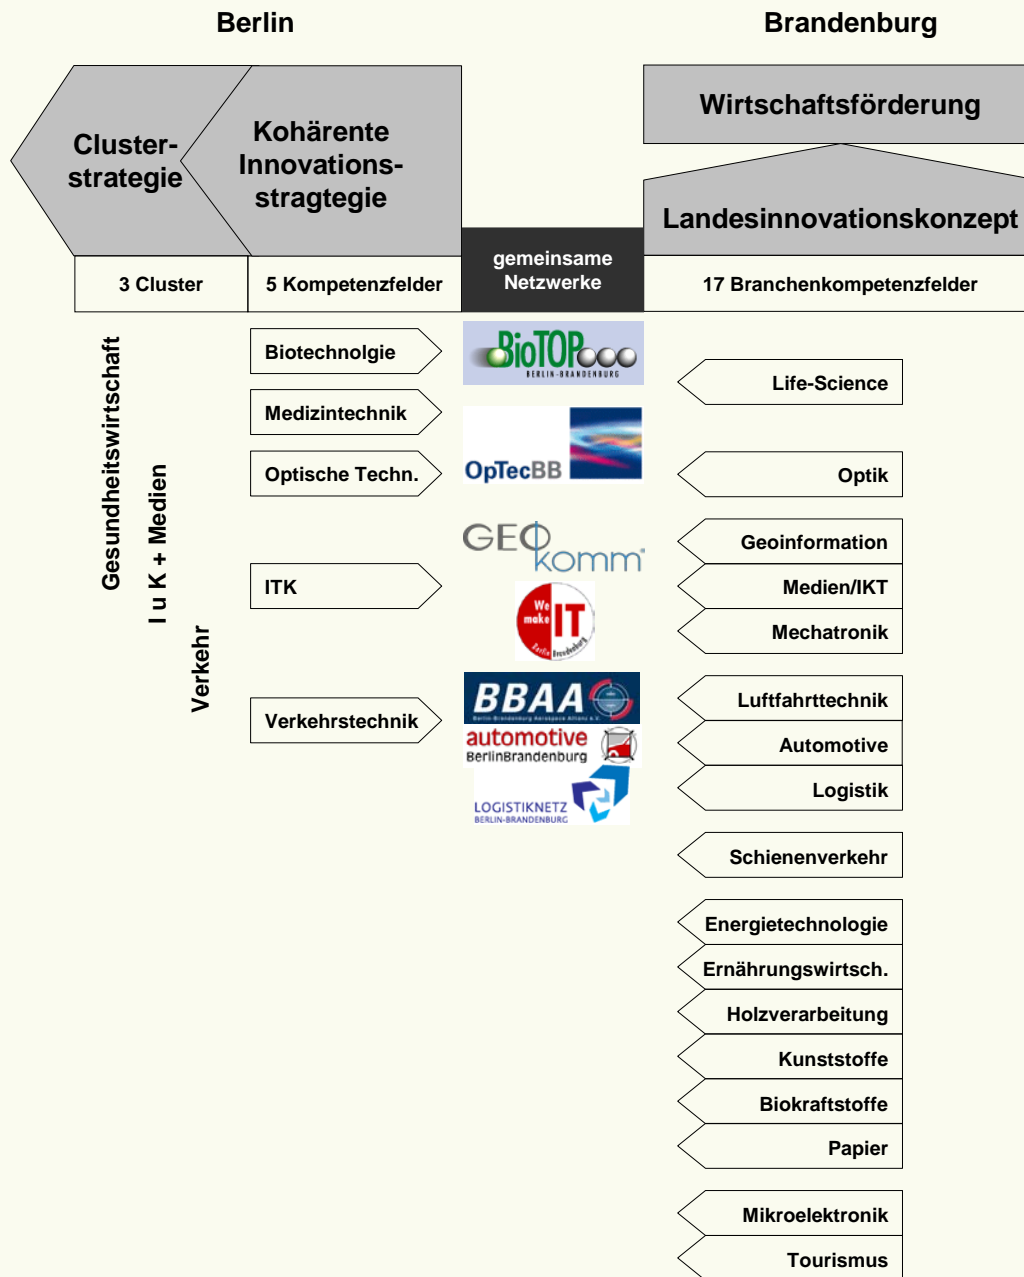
Berlin

Brandenburg

Cluster-strategie

Kohärente Innovations-stragtegie

Wirtschaftsförderung

Landesinnovationskonzept

3 Cluster

5 Kompetenzfelder

gemeinsame Netzwerke

17 Branchenkompetenzfelder

Gesundheitswirtschaft

I u K + Medien

Verkehr

Biotechnolgie

Medizintechnik

Optische Techn.

ITK

Verkehrstechnik

BioTOP BERLIN-BRANDENBURG

OpTecBB

GEOkomm

We make IT Berlin Brandenburg

BBAA Berlin-Brandenburg Aerospace Allianz e.V.

automotive BerlinBrandenburg

LOGISTIKNETZ BERLIN-BRANDENBURG

Life-Science

Optik

Geoinformation

Medien/IKT

Mechatronik

Luftfahrttechnik

Automotive

Logistik

Schienenverkehr

Energietechnologie

Ernährungswirtsch.

Holzverarbeitung

Kunststoffe

Biokraftstoffe

Papier

Mikroelektronik

Tourismus